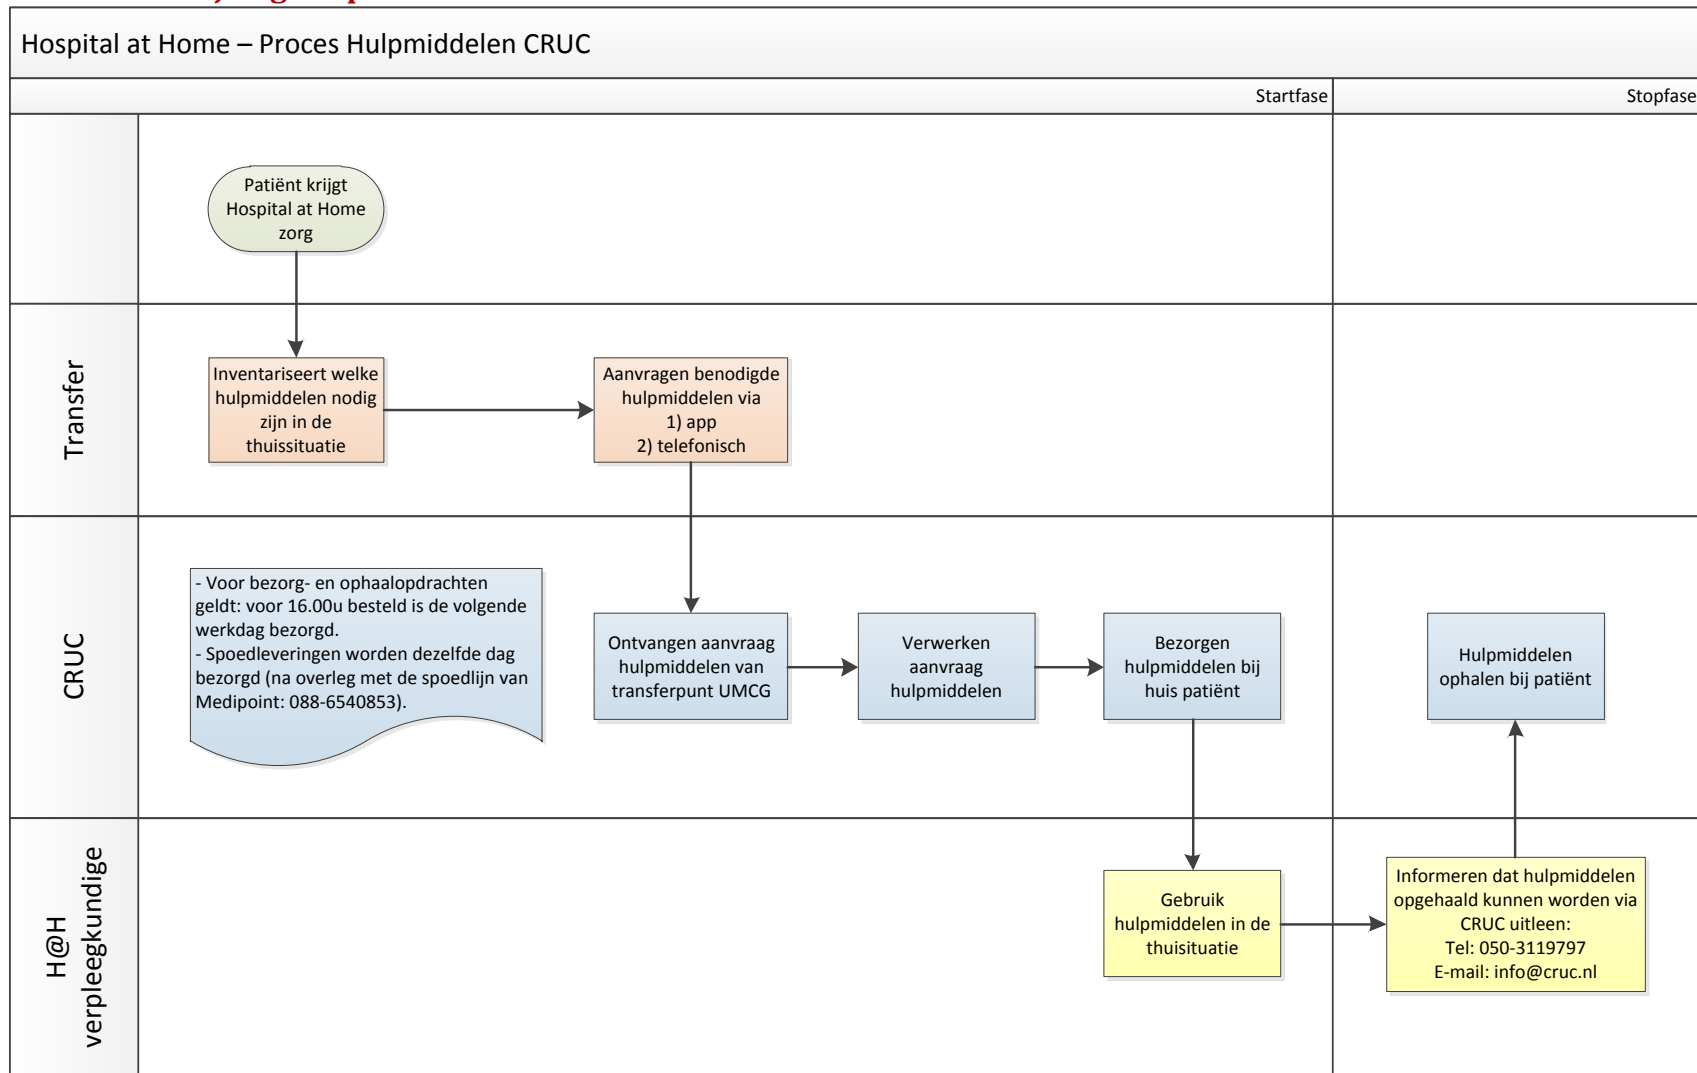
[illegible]

Hospital at Home – Proces Hulpmiddelen CRUC

Startfase

Stopfase

Patiënt krijgt Hospital at Home zorg

Transfer

Inventariseert welke hulpmiddelen nodig zijn in de thuissituatie

Aanvragen benodigde hulpmiddelen via
1) app
2) telefonisch

CRUC

- Voor bezorg- en ophaalopdrachten geldt: voor 16.00u besteld is de volgende werkdag bezorgd.
- Spoedleveringen worden dezelfde dag bezorgd (na overleg met de spoedlijn van Medipoint: 088-6540853).

Ontvangen aanvraag hulpmiddelen van transferpunt UMCG

Verwerken aanvraag hulpmiddelen

Bezorgen hulpmiddelen bij huis patiënt

Hulpmiddelen ophalen bij patiënt

H@H verpleegkundige

Gebruik hulpmiddelen in de thuisituatie

Informeren dat hulpmiddelen opgehaald kunnen worden via CRUC uitleen:
Tel: 050-3119797
E-mail: info@cruc.nl